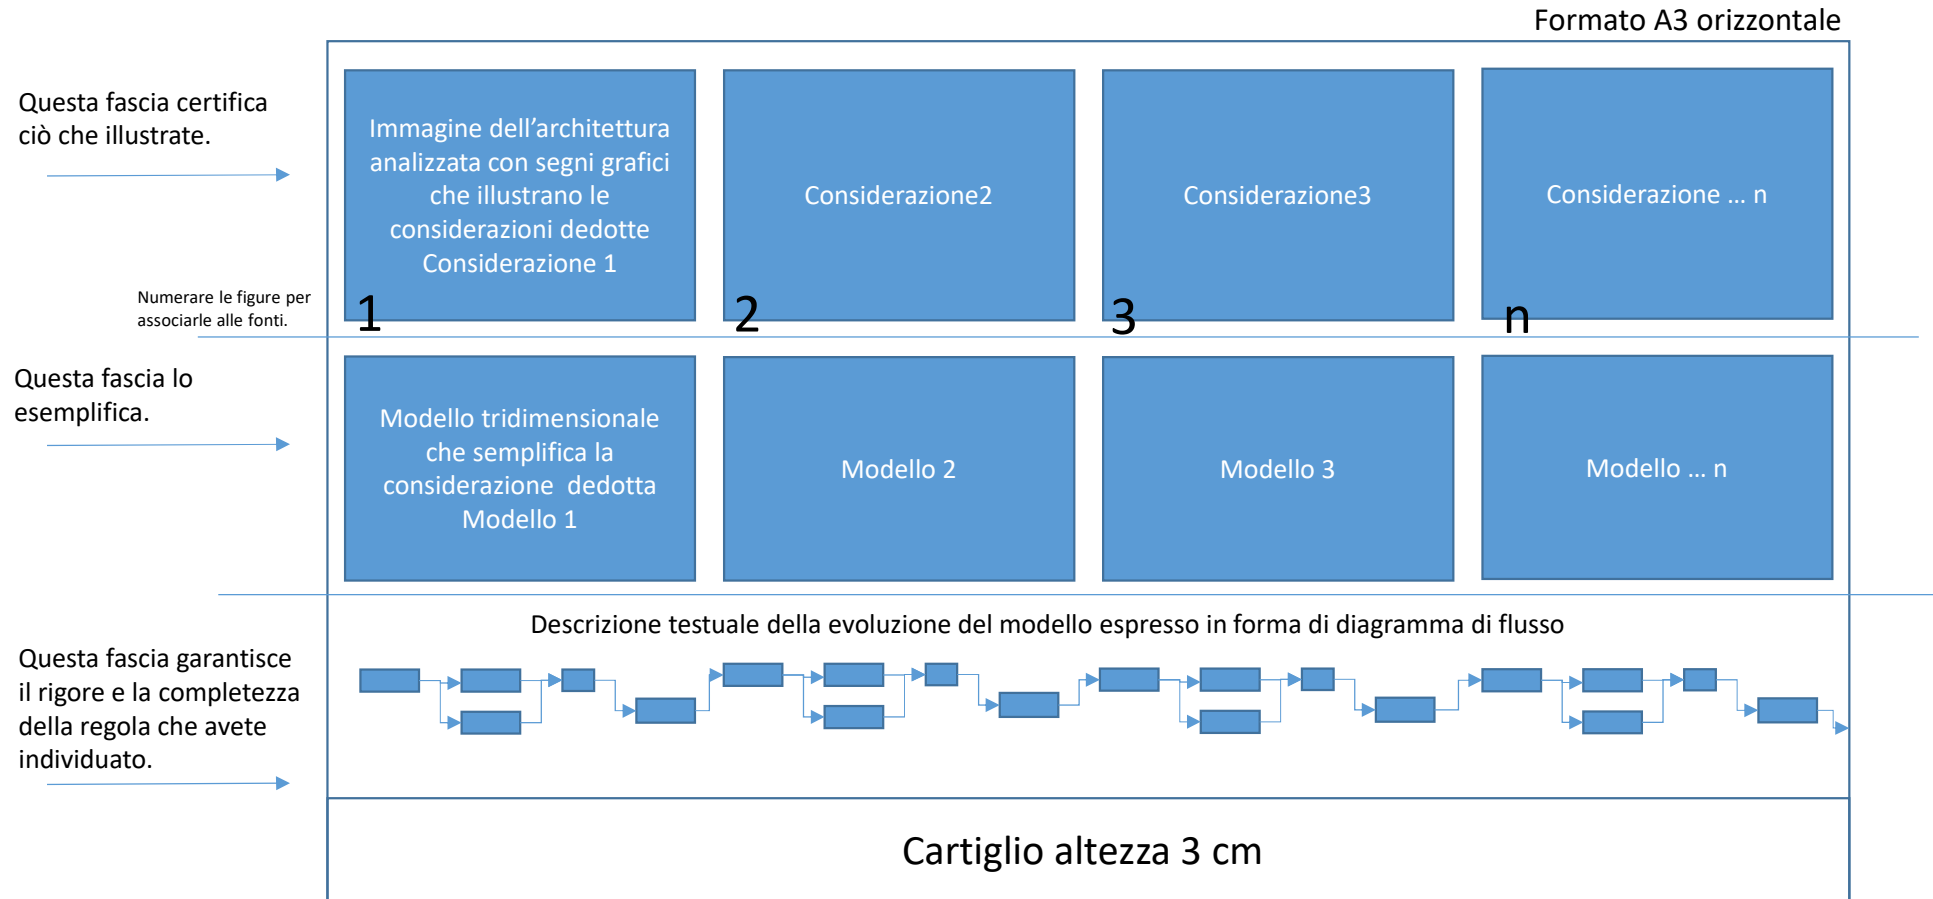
Formato A3 orizzontale

Questa fascia certifica ciò che illustrate.

Immagine dell’architettura analizzata con segni grafici che illustrano le considerazioni dedotte Considerazione 1

Considerazione2

Considerazione3

Considerazione … n

Numerare le figure per associarle alle fonti.

1

2

3

n

Questa fascia lo esemplifica.

Modello tridimensionale che semplifica la considerazione dedotta Modello 1

Modello 2

Modello 3

Modello … n

Questa fascia garantisce il rigore e la completezza della regola che avete individuato.

Descrizione testuale della evoluzione del modello espresso in forma di diagramma di flusso

Cartiglio altezza 3 cm